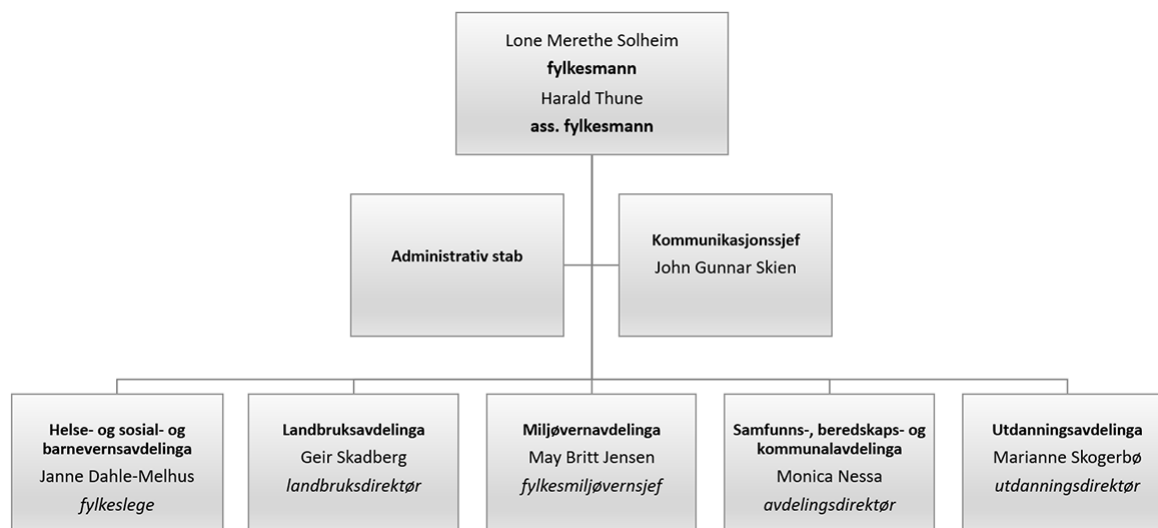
Lone Merethe Solheim
**fylkesmann**
Harald Thune
**ass. fylkesmann**

**Administrativ stab**

**Kommunikasjonssjef**
John Gunnar Skien

**Helse- og sosial- og barnevernsavdelinga**
Janne Dahle-Melhus
*fylkeslege*

**Landbruksavdelinga**
Geir Skadberg
*landbruksdirektør*

**Miljøvernavdelinga**
May Britt Jensen
*fylkesmiljøvernsjef*

**Samfunns-, beredskaps- og kommunalavdelinga**
Monica Nessa
*avdelingsdirektør*

**Utdanningsavdelinga**
Marianne Skogerbø
*utdanningsdirektør*